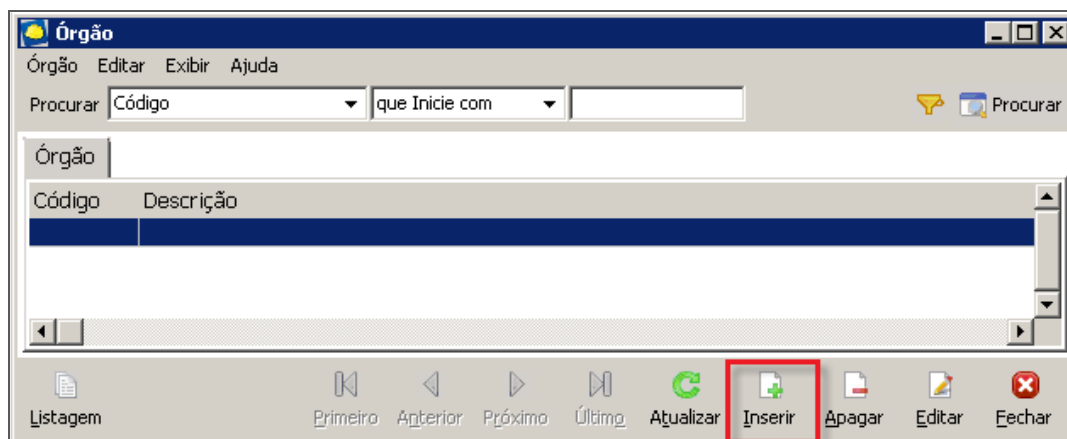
Órgão

Órgão Editar Exibir Ajuda

Procurar Código que Inicie com Procurar

Órgão

| Código | Descrição |
|---|---|
| | |

Listagem Primeiro Anterior Próximo Último Atualizar Inserir Apagar Editar Fechar